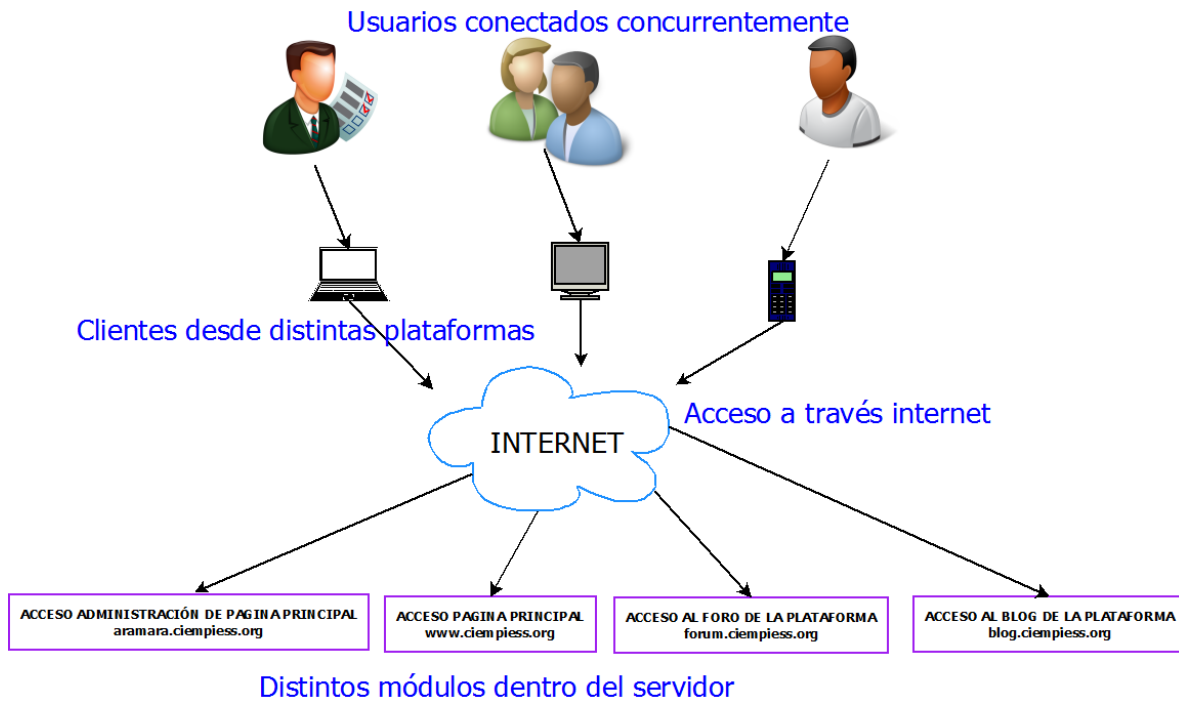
Usuarios conectados concurrentemente

Clientes desde distintas plataformas

Acceso a través internet

INTERNET

ACCESO ADMINISTRACIÓN DE PAGINA PRINCIPAL
aramara.ciempiess.org

ACCESO PAGINA PRINCIPAL
www.ciempiess.org

ACCESO AL FORO DE LA PLATAFORMA
forum.ciempiess.org

ACCESO AL BLOG DE LA PLATAFORMA
blog.ciempiess.org

Distintos módulos dentro del servidor